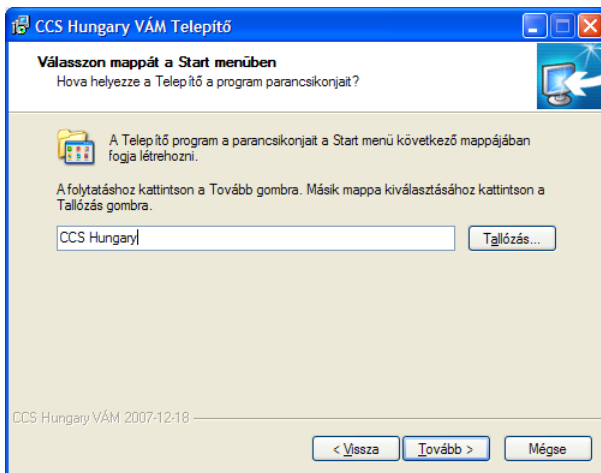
CCS Hungary VÁM Telepítő

Válasszon mappát a Start menüben

Hova helyezze a Telepítő a program parancsikonjait?

A Telepítő program a parancsikonjait a Start menü következő mappájában fogja létrehozni.

A folytatáshoz kattintson a Tovább gombra. Másik mappa kiválasztásához kattintson a Tallózás gombra.

CCS Hungary

Tallózás...

CCS Hungary VÁM 2007-12-18

< Vissza

Tovább >

Mégse